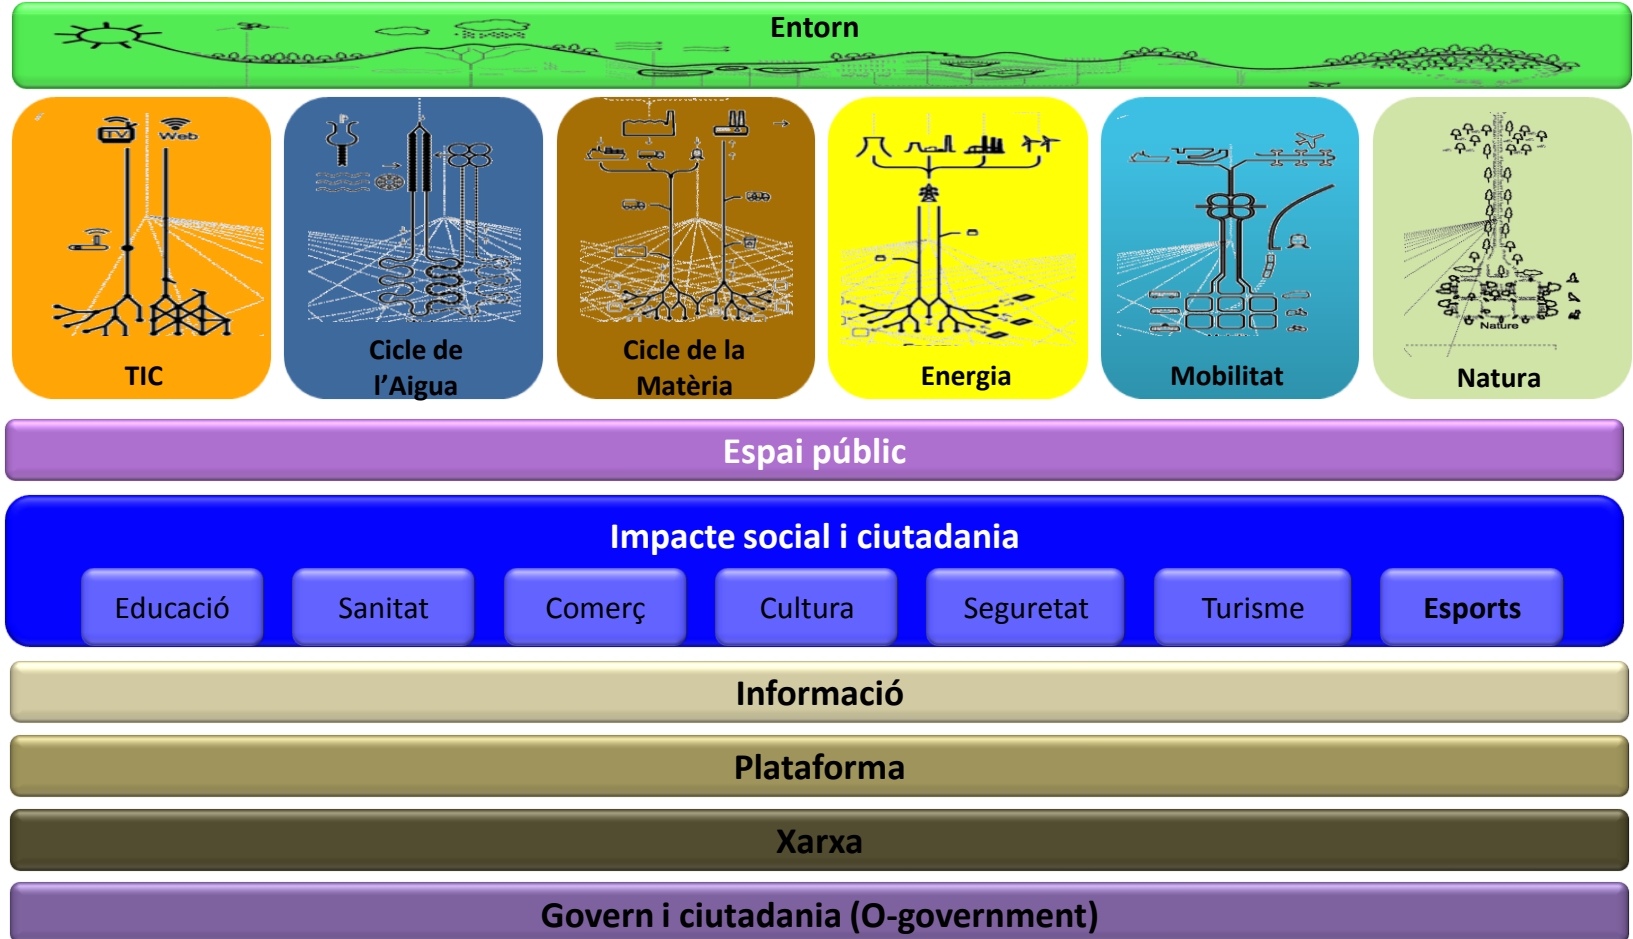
Entorn

TV Web

TIC

Cicle de l'Aigua

Cicle de la Matèria

Energia

Mobilitat

Nature

Natura

Espai públic

Impacte social i ciutadania

Educació

Sanitat

Comerç

Cultura

Seguretat

Turisme

Esports

Informació

Plataforma

Xarxa

Govern i ciutadania (O-government)